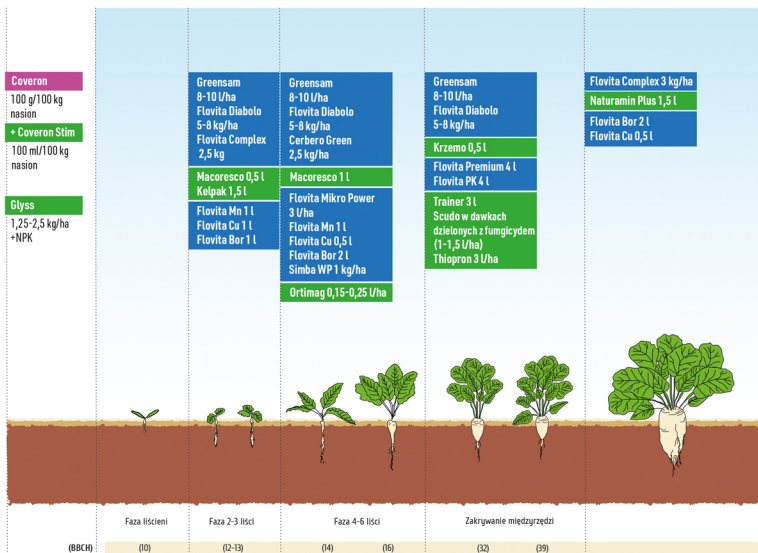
Coveron
100 g/100 kg nasion
+ Coveron Stim
100 ml/100 kg nasion

Glyss
1,25-2,5 kg/ha +NPK

Greensam 8-10 l/ha
Flovita Diabolo 5-8 kg/ha
Flovita Complex 2,5 kg

Macoresco 0,5 l
Kelpak 1,5 l

Flovita Mn 1 l
Flovita Cu 1 l
Flovita Bor 1 l

Greensam 8-10 l/ha
Flovita Diabolo 5-8 kg/ha
Cerbero Green 2,5 kg/ha

Macoresco 1 l

Flovita Mikro Power 3 l/ha
Flovita Mn 1 l
Flovita Cu 0,5 l
Flovita Bor 2 l
Simba WP 1 kg/ha

Ortimag 0,15-0,25 l/ha

Greensam 8-10 l/ha
Flovita Diabolo 5-8 kg/ha

Krzemo 0,5 l

Flovita Premium 4 l
Flovita PK 4 l

Trainer 3 l
Scudo w dawkach dzielonych z fungicydem (1-1,5 l/ha)
Thiopron 3 l/ha

Flovita Complex 3 kg/ha

Naturamin Plus 1,5 l

Flovita Bor 2 l
Flovita Cu 0,5 l

Faza liścieni
Faza 2-3 liści
Faza 4-6 liści
Zakrywanie międzyrzędzi

(BBCH) (10) (12-13) (14) (16) (32) (39)